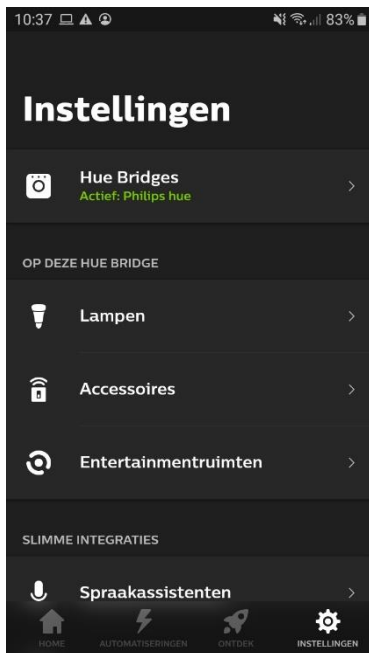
10:37 83%

Instellingen

Hue Bridges
Actief: Philips hue

OP DEZE HUE BRIDGE

Lampen

Accessoires

Entertainmentruimten

SLIMME INTEGRATIES

Spraakassistenten

HOME AUTOMATISERINGEN ONTDEK INSTELLINGEN